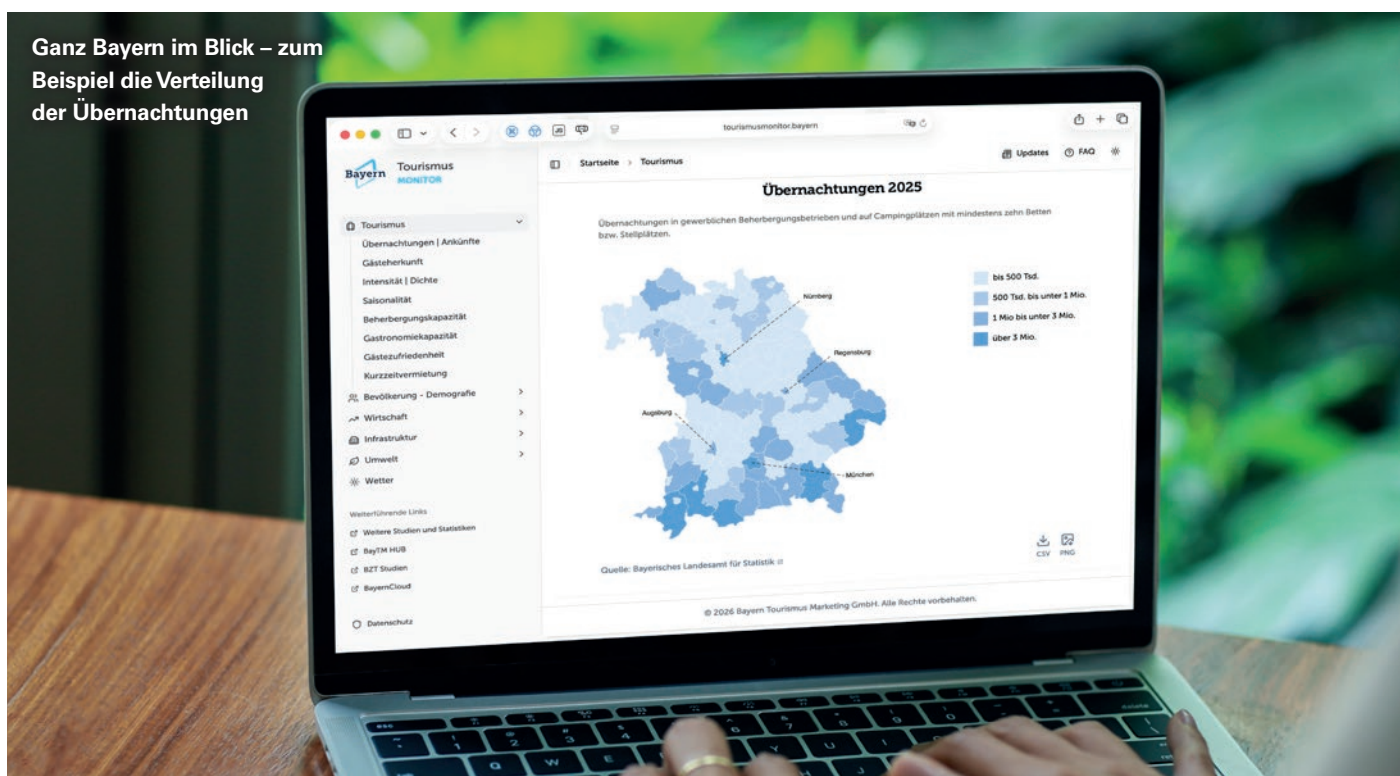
Ganz Bayern im Blick – zum Beispiel die Verteilung der Übernachtungen

tourismusmonitor.bayern

Bayern Tourismus MONITOR

Startseite > Tourismus

Updates FAQ

Tourismus
Übernachtungen | Ankünfte
Gästeherkunft
Intensität | Dichte
Saisonalität
Beherbergungskapazität
Gastronomiekapazität
Gästezufriedenheit
Kurzzeitvermietung
Bevölkerung - Demografie
Wirtschaft
Infrastruktur
Umwelt
Wetter

Weiterführende Links
Weitere Studien und Statistiken
BayTM HUB
BZT Studien
BayernCloud

Datenschutz

Übernachtungen 2025

Übernachtungen in gewerblichen Beherbergungsbetrieben und auf Campingplätzen mit mindestens zehn Betten bzw. Stellplätzen.

Nürnberg
Regensburg
Augsburg
München

bis 500 Tsd.
500 Tsd. bis unter 1 Mio.
1 Mio bis unter 3 Mio.
über 3 Mio.

CSV PNG

Quelle: Bayerisches Landesamt für Statistik

© 2026 Bayern Tourismus Marketing GmbH. Alle Rechte vorbehalten.